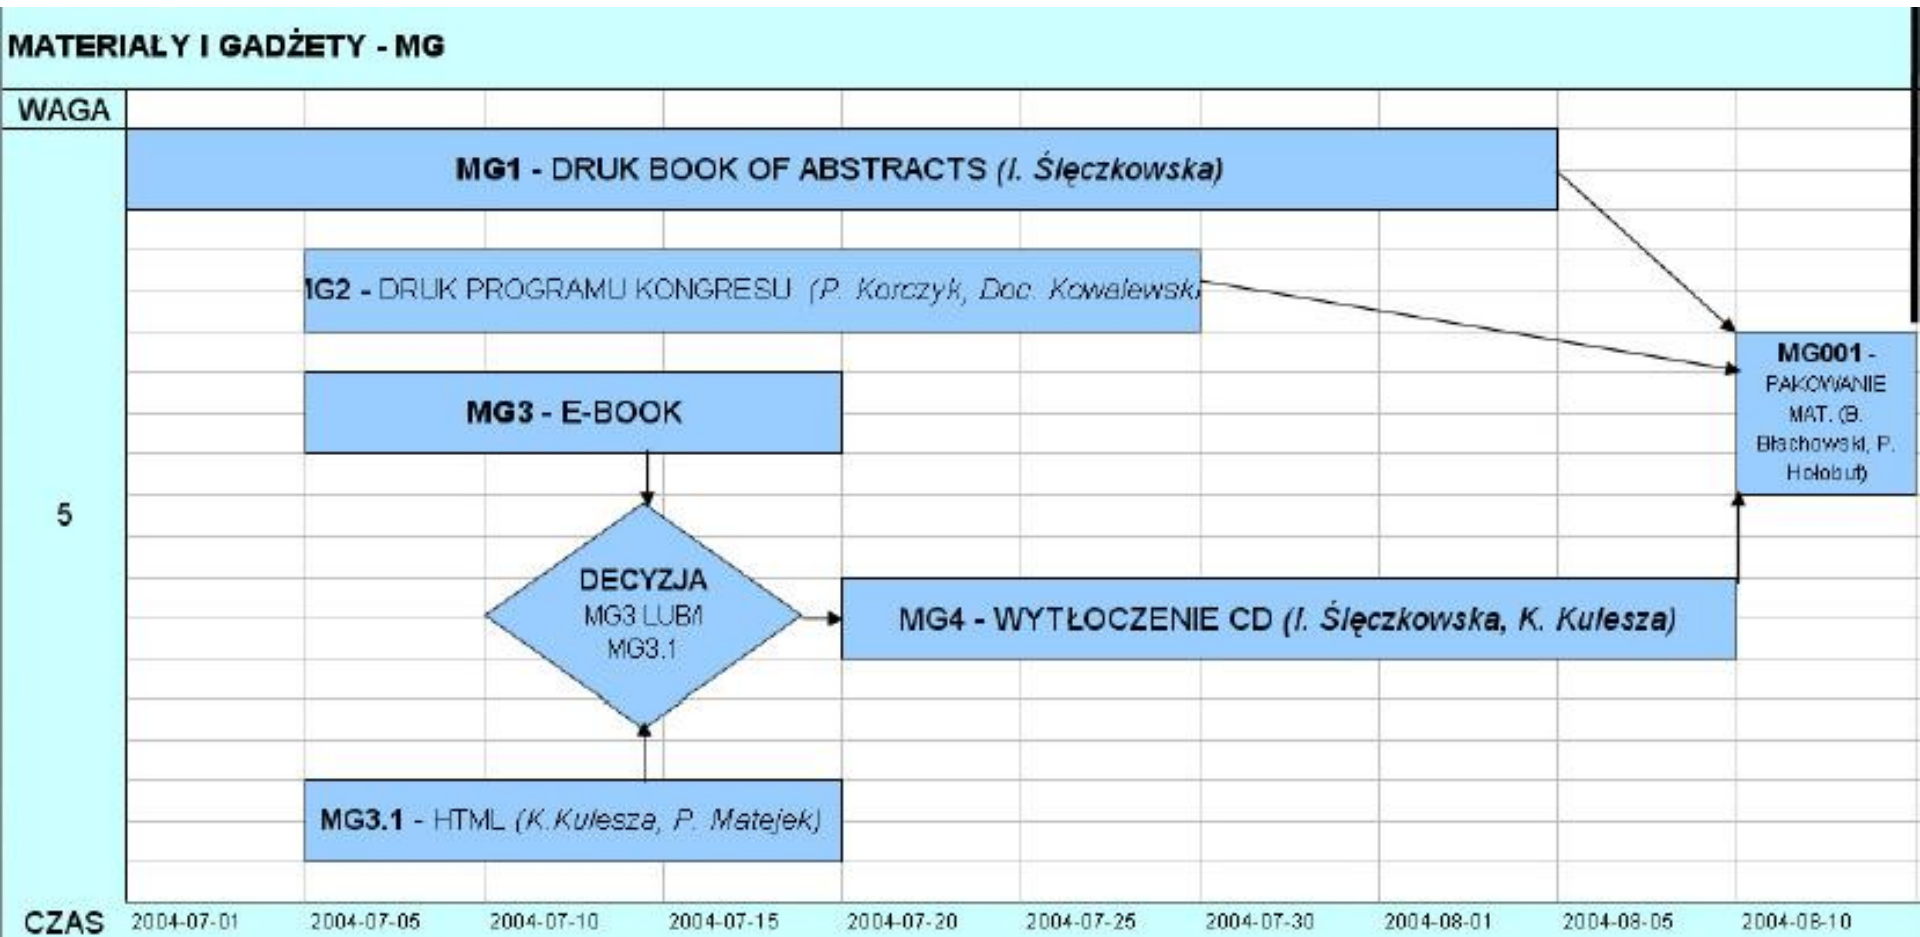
MATERIAŁY I GADŻETY - MG

WAGA

5

MG1 - DRUK BOOK OF ABSTRACTS (I. Ślęczkowska)

IG2 - DRUK PROGRAMU KONGRESU (P. Korczyk, Doc. Kowalewski

MG3 - E-BOOK

DECYZJA MG3 LUB/I MG3.1

MG3.1 - HTML (K.Kulesza, P. Matejek)

MG4 - WYTŁOCZENIE CD (I. Ślęczkowska, K. Kulesza)

MG001 - PAKOWANIE MAT. (B. Błachowski, P. Hołobut)

CZAS 2004-07-01 2004-07-05 2004-07-10 2004-07-15 2004-07-20 2004-07-25 2004-07-30 2004-08-01 2004-08-05 2004-08-10